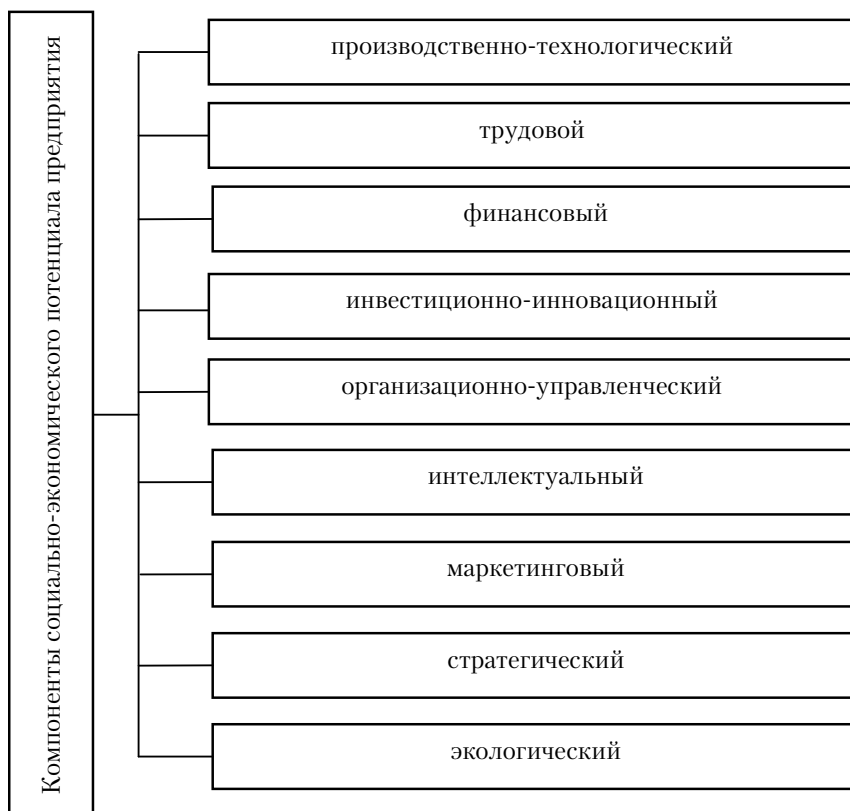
Компоненты социально-экономического потенциала предприятия

производственно-технологический

трудовой

финансовый

инвестиционно-инновационный

организационно-управленческий

интеллектуальный

маркетинговый

стратегический

экологический